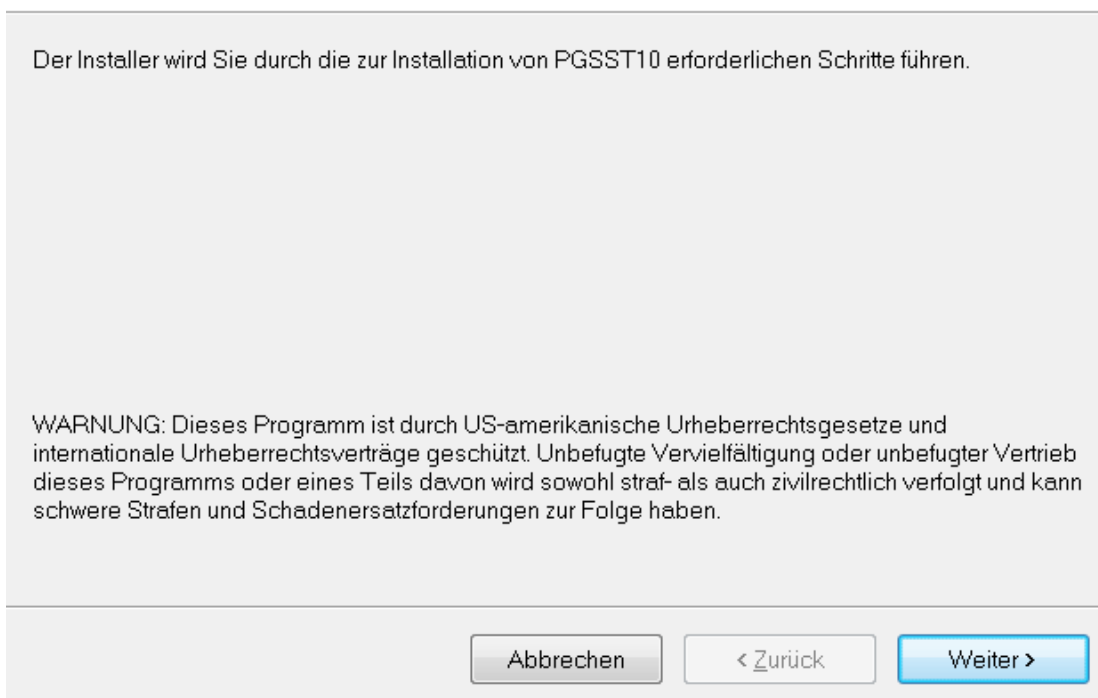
Der Installer wird Sie durch die zur Installation von PGSST10 erforderlichen Schritte führen.

WARNUNG: Dieses Programm ist durch US-amerikanische Urheberrechtsgesetze und internationale Urheberrechtsverträge geschützt. Unbefugte Vervielfältigung oder unbefugter Vertrieb dieses Programms oder eines Teils davon wird sowohl straf- als auch zivilrechtlich verfolgt und kann schwere Strafen und Schadenersatzforderungen zur Folge haben.

Abbrechen

< Zurück

Weiter >